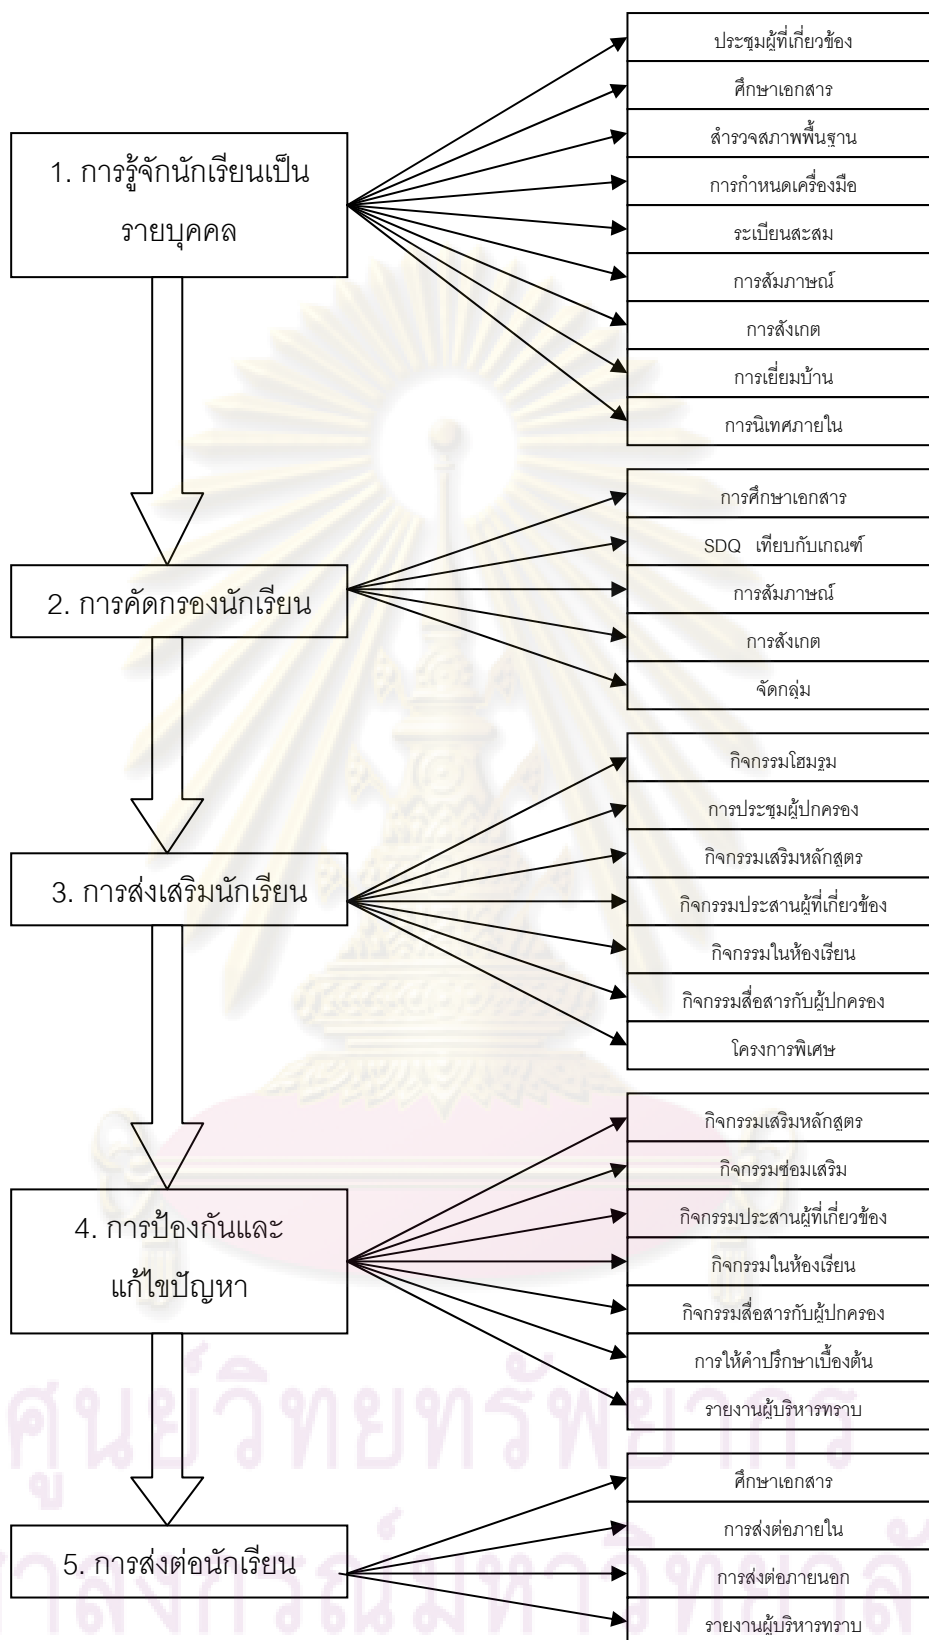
1. การรู้จักนักเรียนเป็นรายบุคคล

ประชุมผู้ที่เกี่ยวข้อง
ศึกษาเอกสาร
สำรวจสภาพพื้นฐาน
การกำหนดเครื่องมือ
ระเบียนสะสม
การสัมภาษณ์
การสังเกต
การเยี่ยมบ้าน
การนิเทศภายใน

2. การคัดกรองนักเรียน

การศึกษาเอกสาร
SDQ เทียบกับเกณฑ์
การสัมภาษณ์
การสังเกต
จัดกลุ่ม

3. การส่งเสริมนักเรียน

กิจกรรมโฮมรูม
การประชุมผู้ปกครอง
กิจกรรมเสริมหลักสูตร
กิจกรรมประสานผู้ที่เกี่ยวข้อง
กิจกรรมในห้องเรียน
กิจกรรมสื่อสารกับผู้ปกครอง
โครงการพิเศษ

4. การป้องกันและแก้ไขปัญหา

กิจกรรมเสริมหลักสูตร
กิจกรรมซ่อมเสริม
กิจกรรมประสานผู้ที่เกี่ยวข้อง
กิจกรรมในห้องเรียน
กิจกรรมสื่อสารกับผู้ปกครอง
การให้คำปรึกษาเบื้องต้น
รายงานผู้บริหารทราบ

5. การส่งต่อนักเรียน

ศึกษาเอกสาร
การส่งต่อภายใน
การส่งต่อภายนอก
รายงานผู้บริหารทราบ

ศูนย์วิทยทรัพยากร
จุฬาลงกรณ์มหาวิทยาลัย